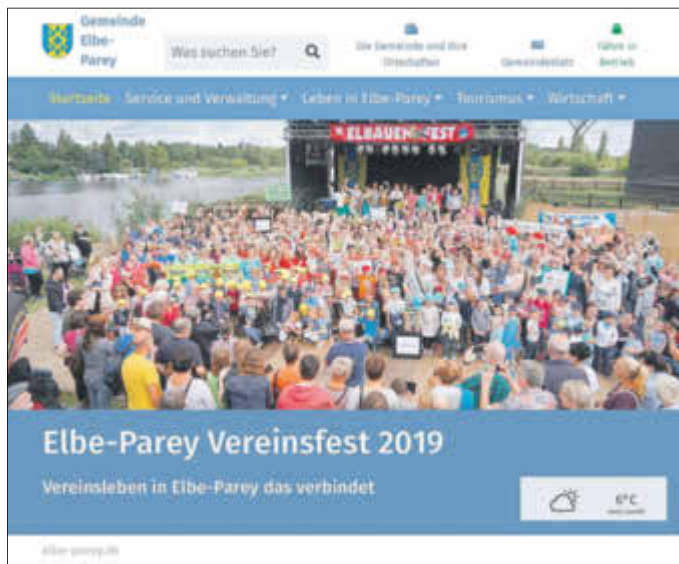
Gemeinde Elbe-Parey

Was suchen Sie?

Die Gemeinde und ihre Ortschaften

Gemeindeblatt

Fähre in Betrieb

Startseite Service und Verwaltung ▾ Leben in Elbe-Parey ▾ Tourismus ▾ Wirtschaft ▾

ELBAUENFEST

Elbe-Parey Vereinsfest 2019

Vereinsleben in Elbe-Parey das verbindet

6°C
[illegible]

elbe-parey.de